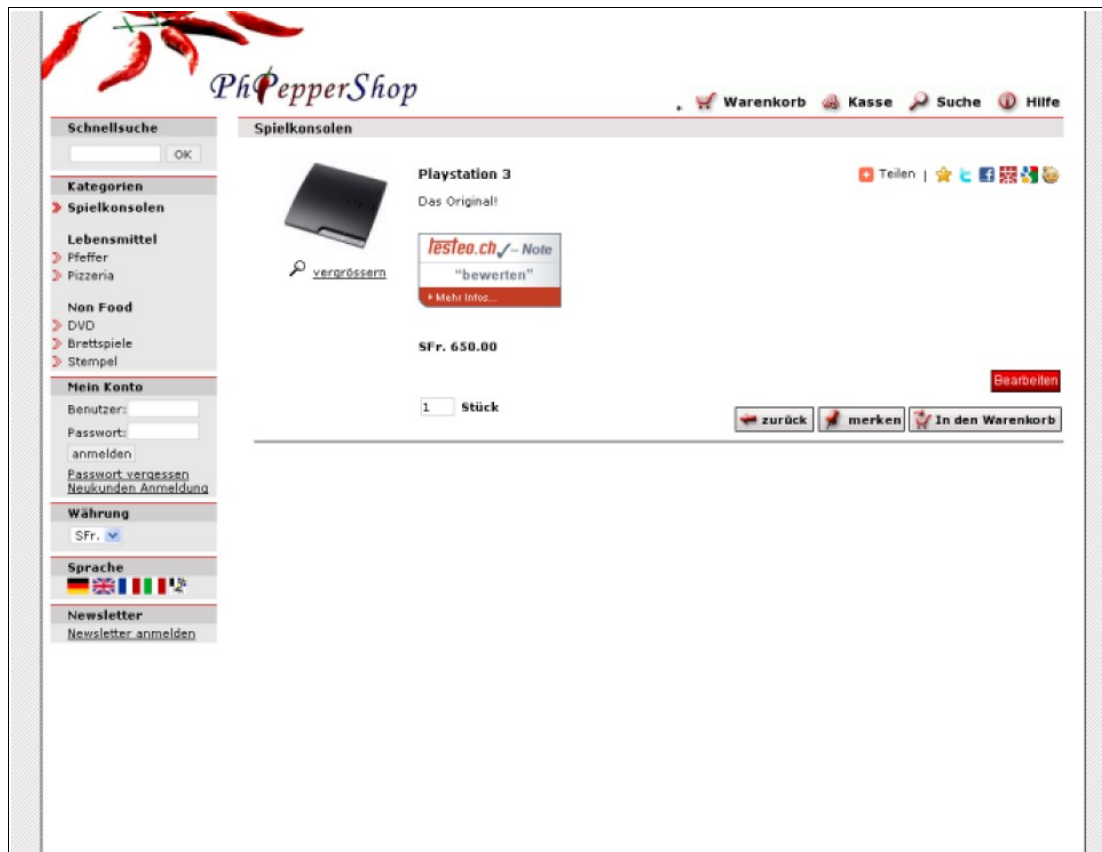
PhPepperShop

Warenkorb Kasse Suche Hilfe

Schnellsuche
OK

Kategorien
Spielkonsolen

Lebensmittel
Pfeffer
Pizzeria

Non Food
DVD
Brettspiele
Stempel

Mein Konto
Benutzer:
Passwort:
anmelden
Passwort vergessen
Neukunden Anmeldung

Währung
SFr.

Sprache

Newsletter
Newsletter anmelden

Spielkonsolen

vergrössern

Playstation 3

Das Original!

Teilen |

testeo.ch – Note
"bewerten"
Mehr Infos...

SFr. 650.00

Bearbeiten

1 Stück

zurück merken In den Warenkorb